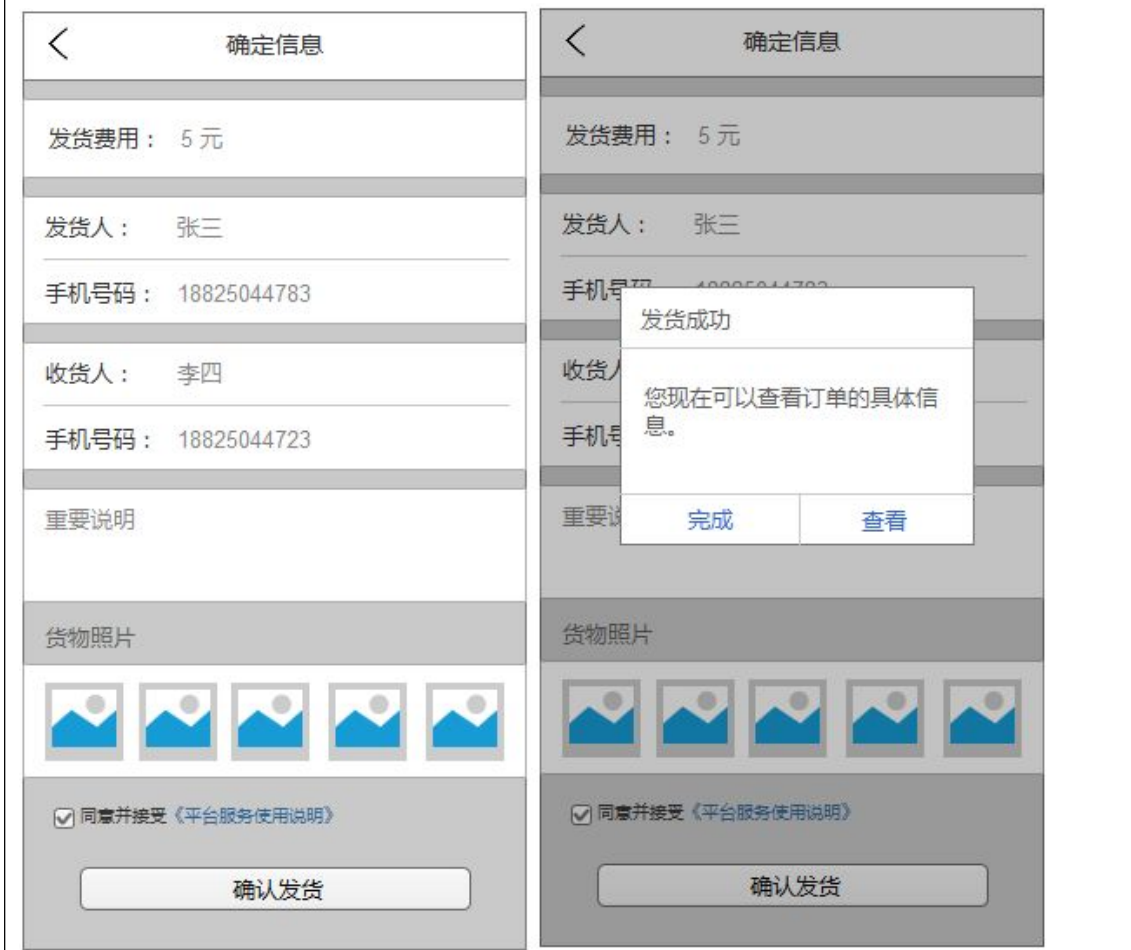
<
确定信息

发货费用： 5 元

发货人： 张三

手机号码： 18825044783

收货人： 李四

手机号码： 18825044723

重要说明

货物照片

☑ 同意并接受《平台服务使用说明》

确认发货

<
确定信息

发货费用： 5 元

发货人： 张三

手机号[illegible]

收货人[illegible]

手机号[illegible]

重要说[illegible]

发货成功

您现在可以查看订单的具体信息。

完成

查看

货物照片

☑ 同意并接受《平台服务使用说明》

确认发货